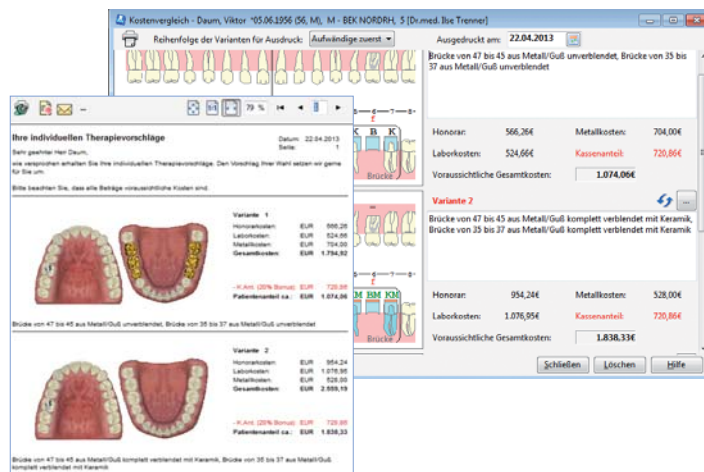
Kostenvergleich - Daum, Viktor *05.06.1956 (56, M), M - BEK NORDRH, 5 [Dr.med. Ilse Trenner]

Reihenfolge der Varianten für Ausdruck: Aufwändige zuerst

Ausgedruckt am: 22.04.2013

Brücke von 47 bis 45 aus Metall/Guß unverblendet, Brücke von 35 bis 37 aus Metall/Guß unverblendet

Honorar: 566,26€ Metallkosten: 704,00€

Laborkosten: 524,66€ Kassenanteil: 720,86€

Voraussichtliche Gesamtkosten: 1.074,06€

Variante 2

Brücke von 47 bis 45 aus Metall/Guß komplett verblendet mit Keramik, Brücke von 35 bis 37 aus Metall/Guß komplett verblendet mit Keramik

Honorar: 954,24€ Metallkosten: 528,00€

Laborkosten: 1.076,95€ Kassenanteil: 720,86€

Voraussichtliche Gesamtkosten: 1.838,33€

Schließen Löschen Hilfe

K B K

BM BM KM

Brücke

79 %

Ihre individuellen Therapievorschläge

Datum: 22.04.2013
Seite: 1

Sehr geehrter Herr Daum,

wie versprochen erhalten Sie Ihre individuellen Therapievorschläge. Den Vorschlag Ihrer Wahl setzen wir gerne für Sie um.

Bitte beachten Sie, dass alle Beträge voraussichtliche Kosten sind.

Variante 1

Honorarkosten: EUR 566,26
Laborkosten: EUR 524,66
Metallkosten: EUR 704,00
Gesamtkosten: EUR 1.794,92

- K.Ant. (20% Bonus): EUR 720,86
Patientenanteil ca.: EUR 1.074,06

Brücke von 47 bis 45 aus Metall/Guß unverblendet, Brücke von 35 bis 37 aus Metall/Guß unverblendet

Variante 2

Honorarkosten: EUR 954,24
Laborkosten: EUR 1.076,95
Metallkosten: EUR 528,00
Gesamtkosten: EUR 2.559,19

- K.Ant. (20% Bonus): EUR 720,86
Patientenanteil ca.: EUR 1.838,33

Brücke von 47 bis 45 aus Metall/Guß komplett verblendet mit Keramik, Brücke von 35 bis 37 aus Metall/Guß komplett verblendet mit Keramik